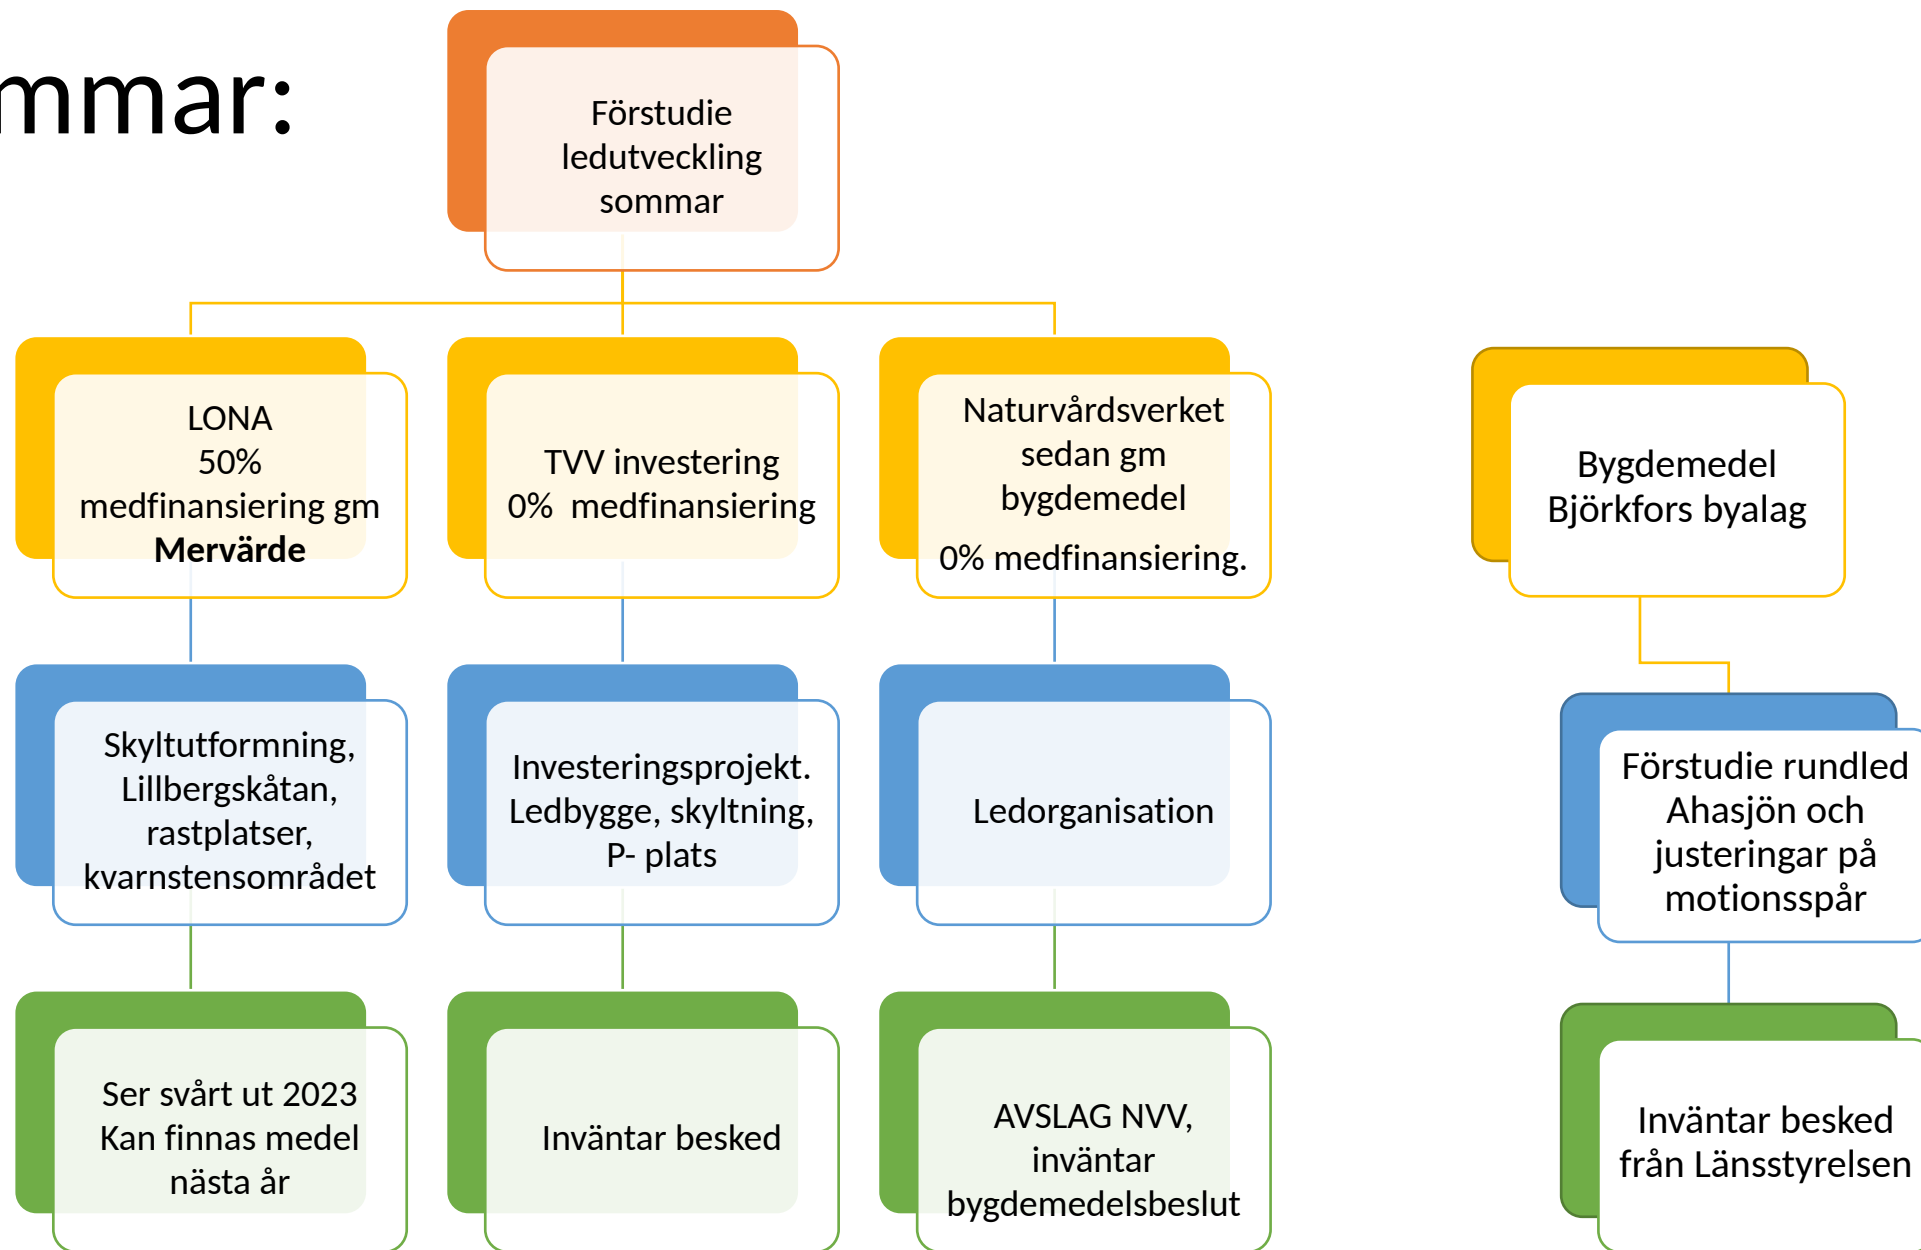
mmar:

Förstudie ledutveckling sommar

LONA
50% medfinansiering gm **Mervärde**

TVV investering
0% medfinansiering

Naturvårdsverket sedan gm bygdemedel
0% medfinansiering.

Bygdemedel Björkfors byalag

Skyltutformning, Lillbergskåtan, rastplatser, kvarnstensområdet

Investeringsprojekt. Ledbygge, skyltning, P- plats

Ledorganisation

Förstudie rundled Ahasjön och justeringar på motionsspår

Ser svårt ut 2023
Kan finnas medel nästa år

Inväntar besked

AVSLAG NVV, inväntar bygdemedelsbeslut

Inväntar besked från Länsstyrelsen